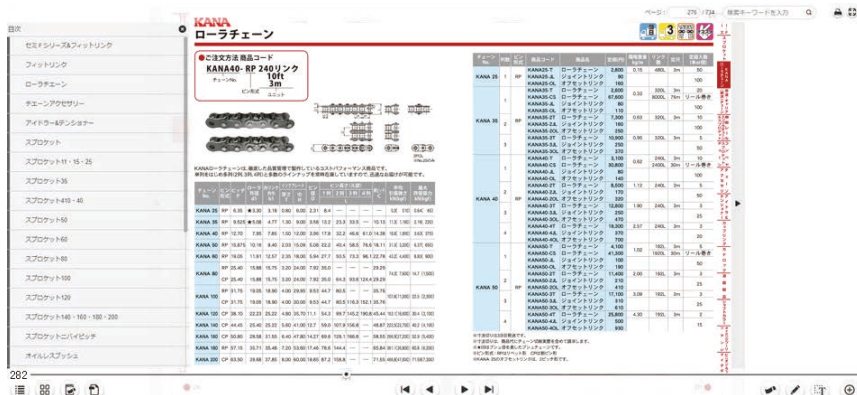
目次

セミナーシリーズ&フィットリンク

フィットリンク

ローラチェーン

チェーンアクセサリー

アイドラー&テンショナー

スプロケット

スプロケット11・15・25

スプロケット35

スプロケット40・40

スプロケット50

スプロケット60

スプロケット80

スプロケット100

スプロケット120

スプロケット140・160・180・200

スプロケットニパイピッチ

オイルレスブッシュ

KANA
ローラチェーン

ページ: 276 /734 検索キーワードを入力

ご注文方法 商品コード
KANA40- RP 240リンク
10ft
3m
チェーンNo.
ピン形式
ユニット

KANAローラチェーンは、厳選した品質管理で製作しているコストパフォーマンス商品です。

| KANA 25 | 1 | RP | KANA25-T | ローラチェーン | 2,600 | 0.15 | 480L | 3m | 50 |
|---|---|---|---|---|---|---|---|---|---|
| | | | KANA25-JL | ジョイントリンク | 90 | | | | 100 |
| | | | KANA25-OL | オフセットリンク | 160 | | | | 100 |
| KANA 35 | 1 | RP | KANA35-T | ローラチェーン | 2,600 | 0.33 | 320L | 3m | 20 |
| | | | KANA35-CS | ローラチェーン | 67,600 | | 8000L | 76m | リール巻き |
| | | | KANA35-JL | ジョイントリンク | 80 | | | | 100 |
| | | | KANA35-OL | オフセットリンク | 110 | | | | 100 |
| | 2 | | KANA35-2T | ローラチェーン | 7,300 | 0.63 | 320L | 3m | 10 |
| | | | KANA35-2JL | ジョイントリンク | 180 | | | | 100 |
| | | | KANA35-2OL | オフセットリンク | 250 | | | | |
| | 3 | | KANA35-3T | ローラチェーン | 10,900 | 0.95 | 320L | 3m | 5 |
| | | | KANA35-3JL | ジョイントリンク | 310 | | | | |
| | | | KANA35-3OL | オフセットリンク | 370 | | | | |
| KANA 40 | 1 | RP | KANA40-T | ローラチェーン | 3,100 | 0.62 | 240L | 3m | 10 |
| | | | KANA40-CS | ローラチェーン | 30,800 | | 2400L | 30m | リール巻き |
| | | | KANA40-JL | ジョイントリンク | 80 | | | | 100 |
| | | | KANA40-OL | オフセットリンク | 140 | | | | 100 |
| | 2 | | KANA40-2T | ローラチェーン | 8,600 | 1.13 | 240L | 3m | 5 |
| | | | KANA40-2JL | ジョイントリンク | 170 | | | | 50 |
| | | | KANA40-2OL | オフセットリンク | 320 | | | | 50 |
| | 3 | | KANA40-3T | ローラチェーン | 12,800 | 1.90 | 240L | 3m | 5 |
| | | | KANA40-3JL | ジョイントリンク | 250 | | | | 25 |
| | | | KANA40-3OL | オフセットリンク | 470 | | | | 25 |
| | 4 | | KANA40-4T | ローラチェーン | 18,800 | 2.57 | 240L | 3m | 2 |
| | | | KANA40-4JL | ジョイントリンク | 370 | | | | 20 |
| | | | KANA40-4OL | オフセットリンク | 700 | | | | 20 |
| KANA 50 | 1 | RP | KANA50-T | ローラチェーン | 4,100 | 1.02 | 192L | 3m | 5 |
| | | | KANA50-CS | ローラチェーン | 41,300 | | 1920L | 30m | リール巻き |
| | | | KANA50-JL | ジョイントリンク | 100 | | | | 50 |
| | | | KANA50-OL | オフセットリンク | 160 | | | | 50 |
| | 2 | | KANA50-2T | ローラチェーン | 11,400 | 2.00 | 192L | 3m | 2 |
| | | | KANA50-2JL | ジョイントリンク | 210 | | | | 25 |
| | | | KANA50-2OL | オフセットリンク | 470 | | | | 25 |
| | 3 | | KANA50-3T | ローラチェーン | 17,100 | 3.09 | 192L | 3m | 2 |
| | | | KANA50-3JL | ジョイントリンク | 310 | | | | 25 |
| | | | KANA50-3OL | オフセットリンク | 610 | | | | 25 |
| | 4 | | KANA50-4T | ローラチェーン | 25,800 | 4.30 | 192L | 3m | 1 |
| | | | KANA50-4JL | ジョイントリンク | 500 | | | | 15 |
| | | | KANA50-4OL | オフセットリンク | 930 | | | | |

282